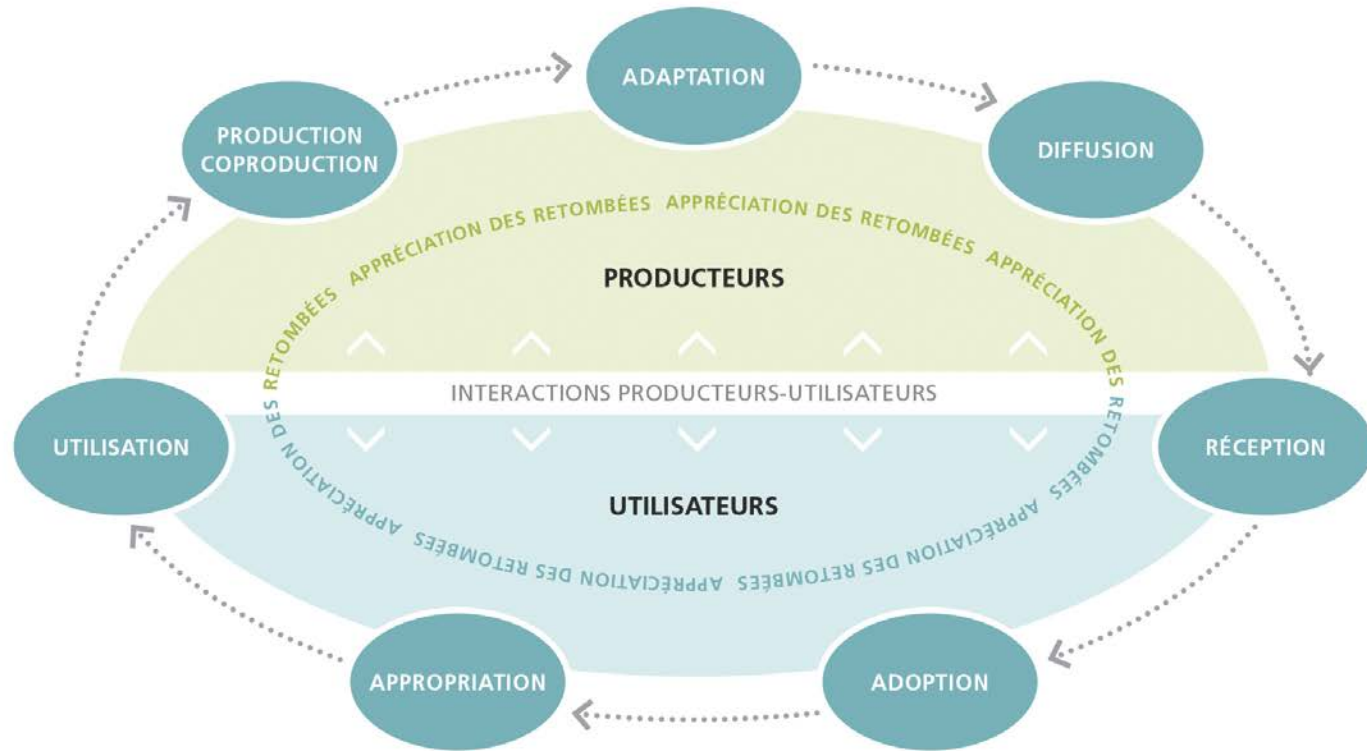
ADAPTATION

PRODUCTION COPRODUCTION

DIFFUSION

RETOMBÉES APPRÉCIATION DES RETOMBÉES APPRÉCIATION DES RETOMBÉES APPRÉCIATION DES

PRODUCTEURS

INTERACTIONS PRODUCTEURS-UTILISATEURS

UTILISATION

RÉCEPTION

DES RETOMBÉES APPRÉCIATION DES RETOMBÉES APPRÉCIATION DES RETOMBÉES APPRÉCIATION

UTILISATEURS

APPROPRIATION

ADOPTION